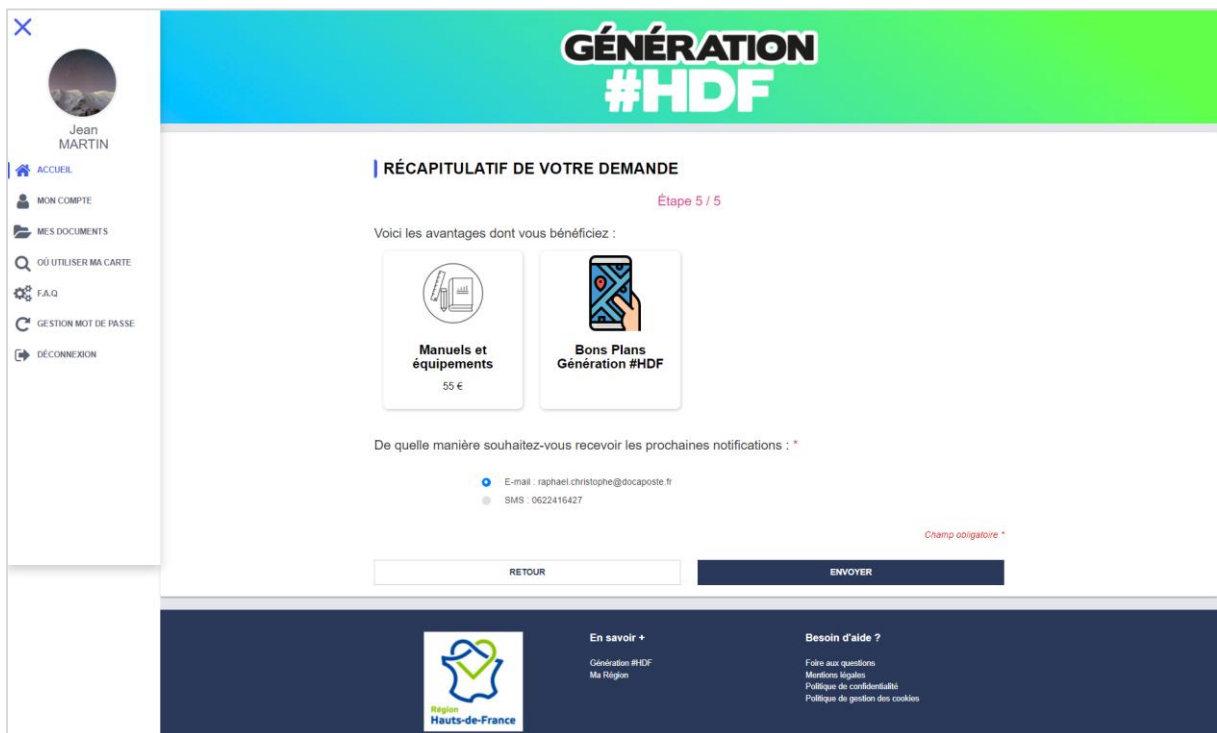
×

Jean MARTIN

ACCUEIL
MON COMPTE
MES DOCUMENTS
OÙ UTILISER MA CARTE
F.A.Q
GESTION MOT DE PASSE
DÉCONNEXION

GÉNÉRATION #HDF

RÉCAPITULATIF DE VOTRE DEMANDE

Étape 5 / 5

Voici les avantages dont vous bénéficiez :

Manuels et équipements
55 €

Bons Plans Génération #HDF

De quelle manière souhaitez-vous recevoir les prochaines notifications : *

E-mail : raphael.christophe@docaposte.fr
SMS : 0622416427

Champ obligatoire *

RETOUR
ENVOYER

Région Hauts-de-France

En savoir +
Génération #HDF
Ma Région

Besoin d'aide ?
Foire aux questions
Mentions légales
Politique de confidentialité
Politique de gestion des cookies